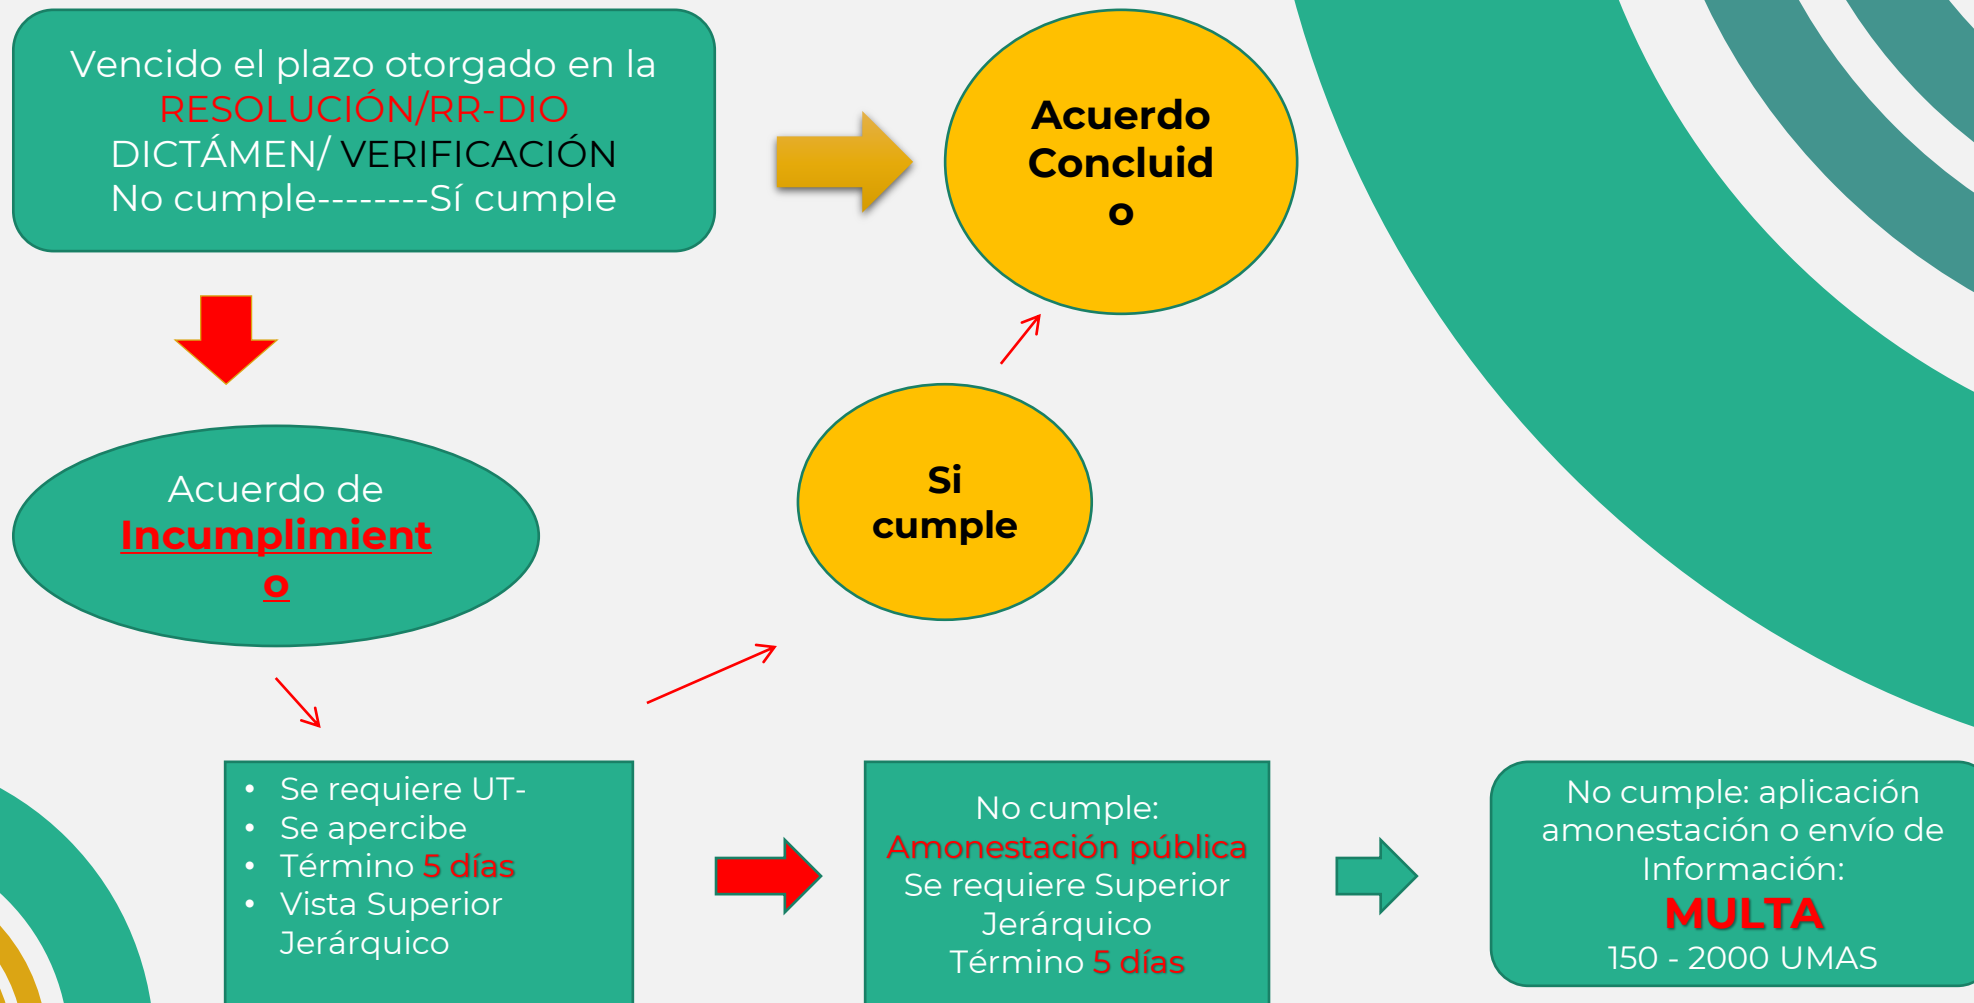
Vencido el plazo otorgado en la RESOLUCIÓN/RR-DIO DICTÁMEN/ VERIFICACIÓN No cumple--------Sí cumple

Acuerdo Concluido

Acuerdo de Incumplimiento

Si cumple

- Se requiere UT-
- Se apercibe
- Término 5 días
- Vista Superior Jerárquico

No cumple: Amonestación pública Se requiere Superior Jerárquico Término 5 días

No cumple: aplicación amonestación o envío de Información: MULTA 150 - 2000 UMAS